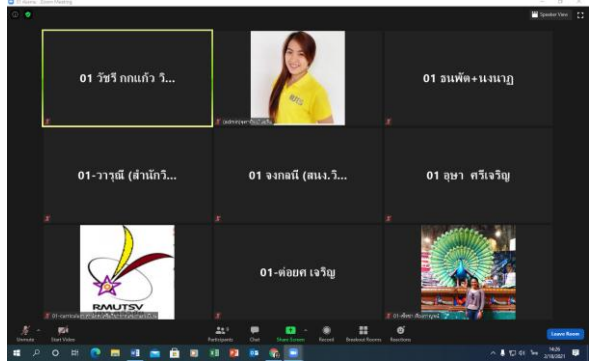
Zoom Meeting

Speaker View

01 วัชรี กกแก้ว วิ...

01 ธนพัต+นงนาฏ

01-วารุณี (สำนักวิ...

01 จงกลนี (สนง.วิ...

01 อุษา ศรีเจริญ

RMUTSV

01-ต่อยศ เจริญ

Unmute

Start Video

Participants

Chat

Share Screen

Record

Breakout Rooms

Reactions

Leave Room

14:25

2/18/2021